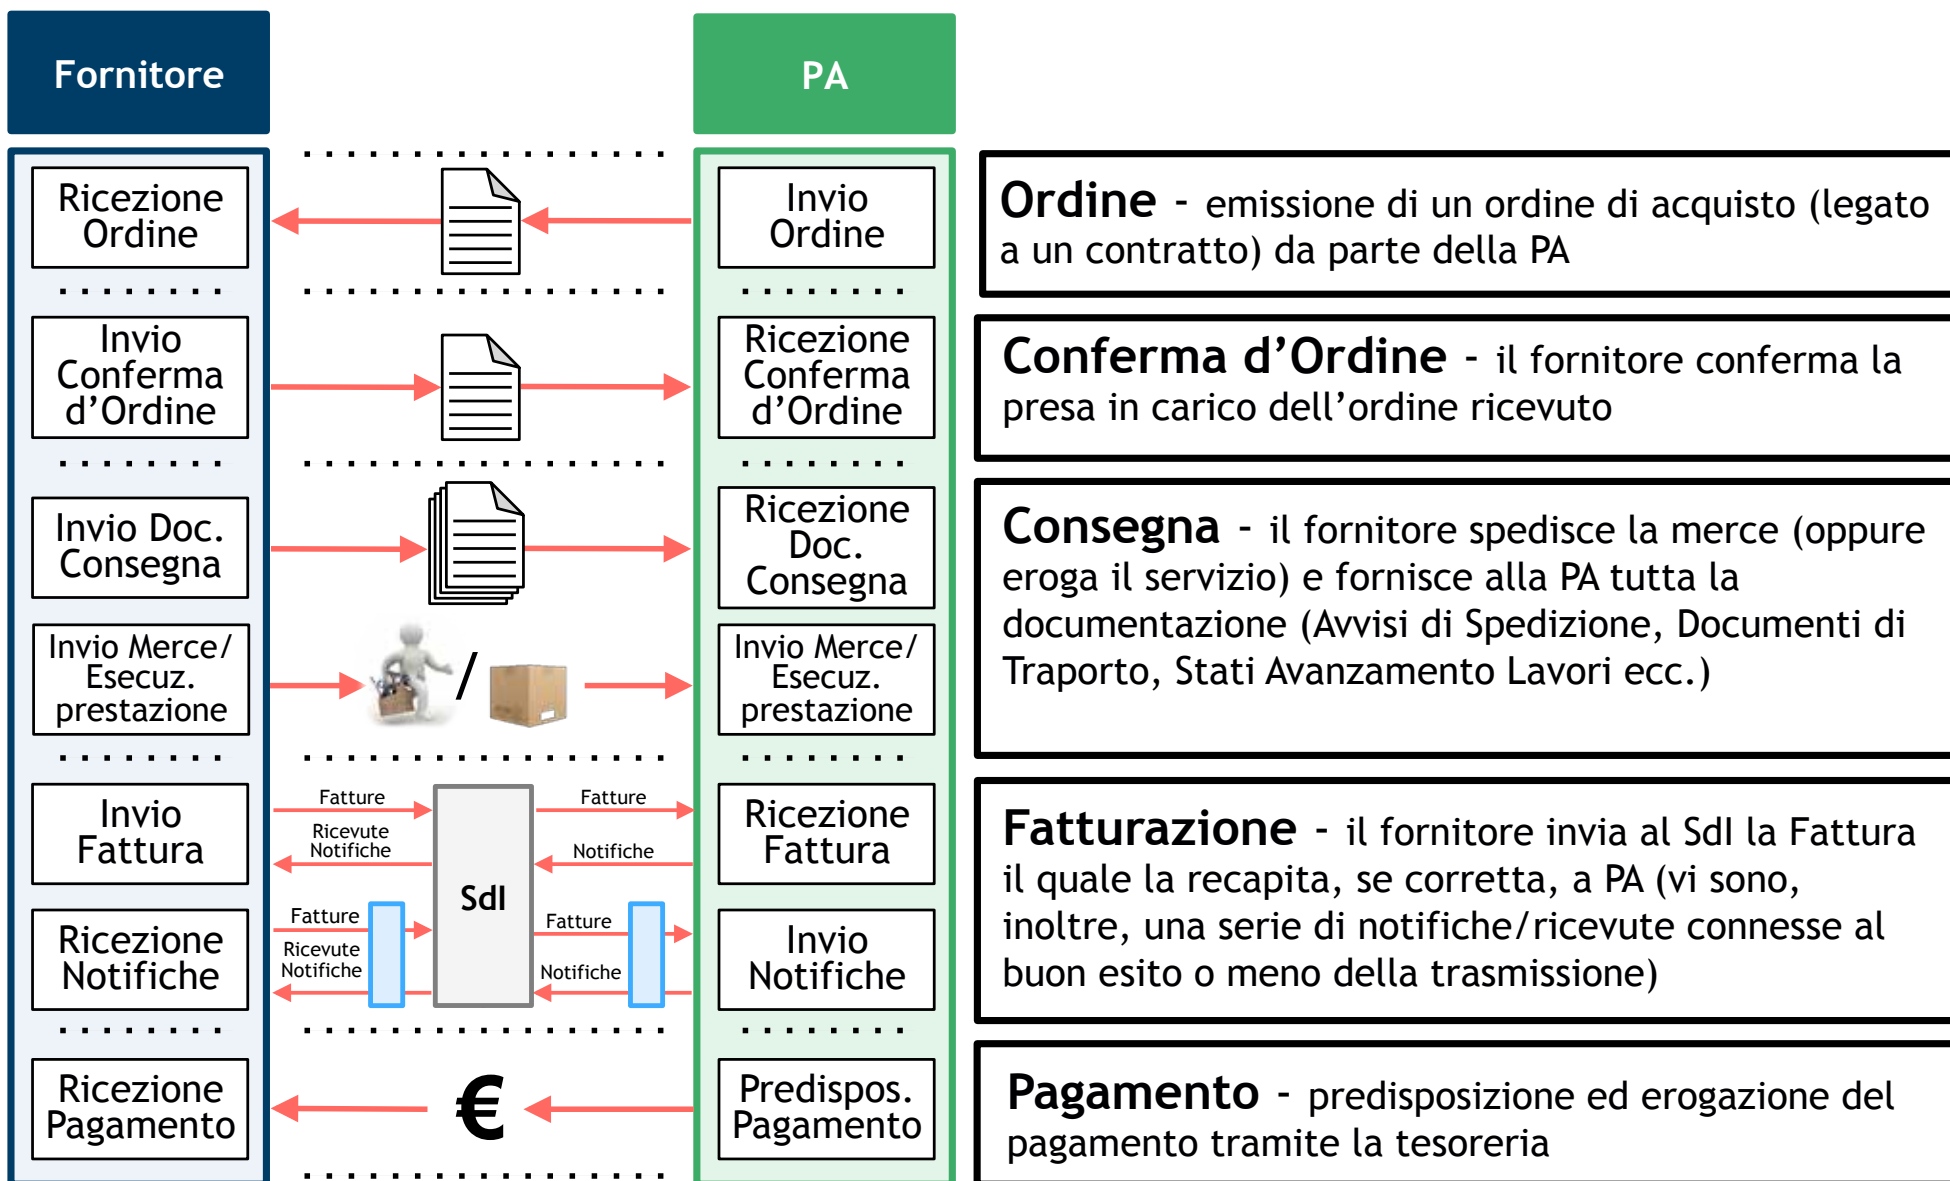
Fornitore

PA

Ricezione Ordine

Invio Ordine

Ordine - emissione di un ordine di acquisto (legato a un contratto) da parte della PA

Invio Conferma d'Ordine

Ricezione Conferma d'Ordine

Conferma d'Ordine - il fornitore conferma la presa in carico dell'ordine ricevuto

Invio Doc. Consegna

Ricezione Doc. Consegna

Invio Merce/ Esecuz. prestazione

/

Invio Merce/ Esecuz. prestazione

Consegna - il fornitore spedisce la merce (oppure eroga il servizio) e fornisce alla PA tutta la documentazione (Avvisi di Spedizione, Documenti di Traporto, Stati Avanzamento Lavori ecc.)

Invio Fattura

Fatture

Ricevute Notifiche

SdI

Fatture

Notifiche

Ricezione Fattura

Ricezione Notifiche

Fatture

Ricevute Notifiche

Fatture

Notifiche

Invio Notifiche

Fatturazione - il fornitore invia al SdI la Fattura il quale la recapita, se corretta, a PA (vi sono, inoltre, una serie di notifiche/ricevute connesse al buon esito o meno della trasmissione)

Ricezione Pagamento

€

Predispos. Pagamento

Pagamento - predisposizione ed erogazione del pagamento tramite la tesoreria